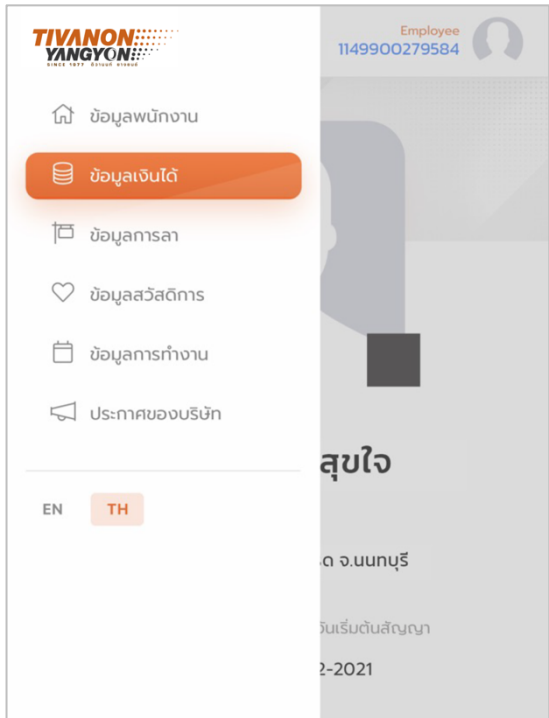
TIVANON YANGYON
SINCE 1977 ถิวานนท์ ยางยนต์

Employee
1149900279584

ข้อมูลพนักงาน
ข้อมูลเงินได้
ข้อมูลการลา
ข้อมูลสวัสดิการ
ข้อมูลการทำงาน
ประกาศของบริษัท

EN TH

สุขใจ

.ด จ.นนทบุรี

วันเริ่มต้นสัญญา

2-2021